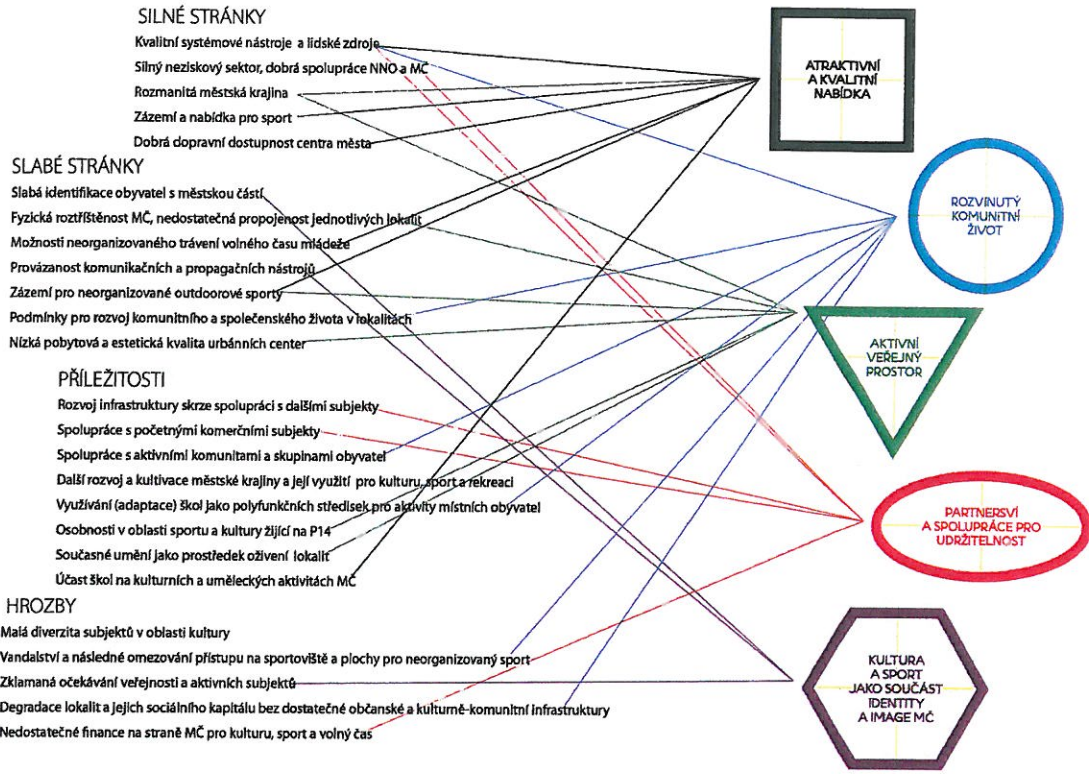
SILNÉ STRÁNKY

Kvalitní systémové nástroje a lidské zdroje
Silný neziskový sektor, dobrá spolupráce NNO a MČ
Rozmanitá městská krajina
Zázemí a nabídka pro sport
Dobrá dopravní dostupnost centra města

SLABÉ STRÁNKY

Slabá identifikace obyvatel s městskou částí
Fyzická roztříštěnost MČ, nedostatečná propojenost jednotlivých lokalit
Možnosti neorganizovaného trávení volného času mládeže
Provázanost komunikačních a propagačních nástrojů
Zázemí pro neorganizované outdoorové sporty
Podmínky pro rozvoj komunitního a společenského života v lokalitách
Nízká pobytová a estetická kvalita urbánních center

PŘÍLEŽITOSTI

Rozvoj infrastruktury skrze spolupráci s dalšími subjekty
Spolupráce s početnými komerčními subjekty
Spolupráce s aktivními komunitami a skupinami obyvatel
Další rozvoj a kultivace městské krajiny a její využití pro kulturu, sport a rekreaci
Využívání (adaptace) škol jako polyfunkčních středisek pro aktivity místních obyvatel
Osobnosti v oblasti sportu a kultury žijící na P14
Současné umění jako prostředek oživení lokalit
Účast škol na kulturních a uměleckých aktivitách MČ

HROZBY

Malá diverzita subjektů v oblasti kultury
Vandalství a následné omezování přístupu na sportoviště a plochy pro neorganizovaný sport
Zklamaná očekávání veřejnosti a aktivních subjektů
Degradace lokalit a jejich sociálního kapitálu bez dostatečné občanské a kulturně-komunitní infrastruktury
Nedostatečné finance na straně MČ pro kulturu, sport a volný čas

ATRAKTIVNÍ A KVALITNÍ NABÍDKA

ROZVINUTÝ KOMUNITNÍ ŽIVOT

AKTIVNÍ VEŘEJNÝ PROSTOR

PARTNERSVÍ A SPOLUPRÁCE PRO UDRŽITELNOST

KULTURA A SPORT JAKO SOUČÁST IDENTITY A IMAGE MČ